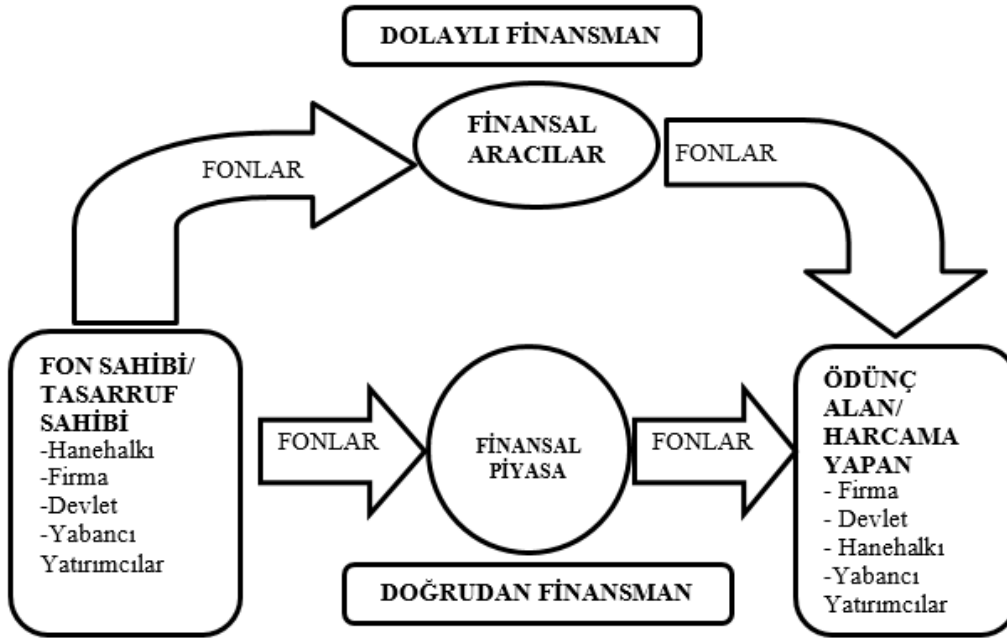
DOLAYLI FİNANSMAN

FONLAR

FİNANSAL ARACILAR

FONLAR

FON SAHİBİ/ TASARRUF SAHİBİ
-Hanehalkı
-Firma
-Devlet
-Yabancı Yatırımcılar

FONLAR

FİNANSAL PİYASA

FONLAR

ÖDÜNÇ ALAN/ HARCAMA YAPAN
- Firma
- Devlet
- Hanehalkı
-Yabancı Yatırımcılar

DOĞRUDAN FİNANSMAN